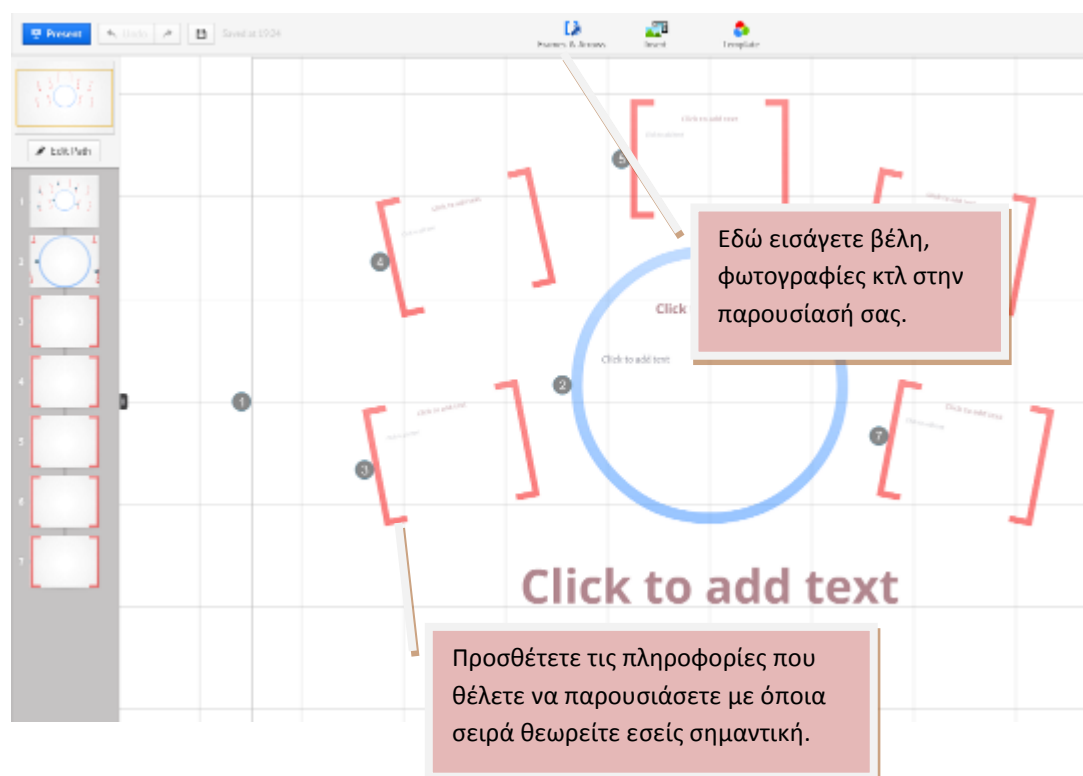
Present
Undo
Saved at 13:24
Frames & Arrows
Insert
Template

Edit Path

1
2
3
4
5
6
7

Click to add text
Click to add text
Click to add text
Click to add text
Click to add text
Click
Click to add text

Εδώ εισάγετε βέλη, φωτογραφίες κτλ στην παρουσίασή σας.

Click to add text

Προσθέτετε τις πληροφορίες που θέλετε να παρουσιάσετε με όποια σειρά θεωρείτε εσείς σημαντική.